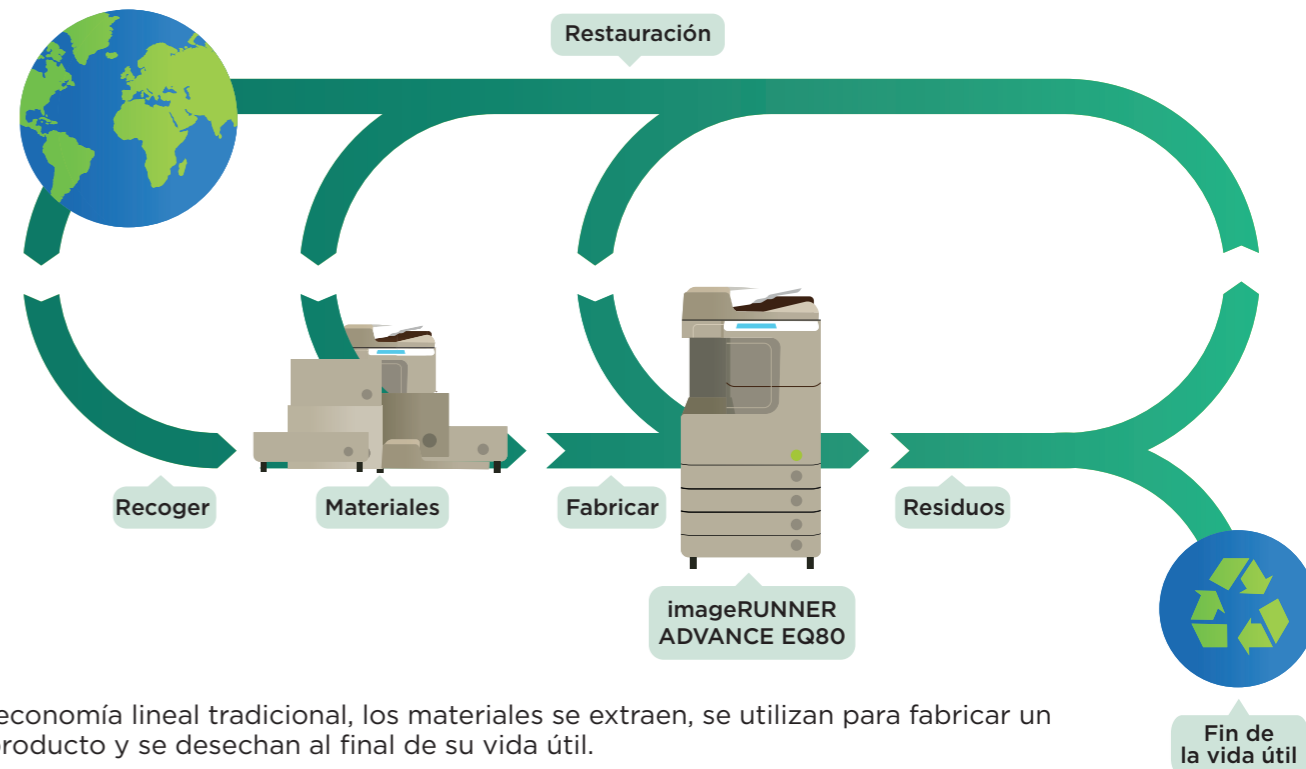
Restauración

Recoger

Materiales

Fabricar

Residuos

imageRUNNER ADVANCE EQ80

Fin de la vida útil

economía lineal tradicional, los materiales se extraen, se utilizan para fabricar un producto y se desechan al final de su vida útil.